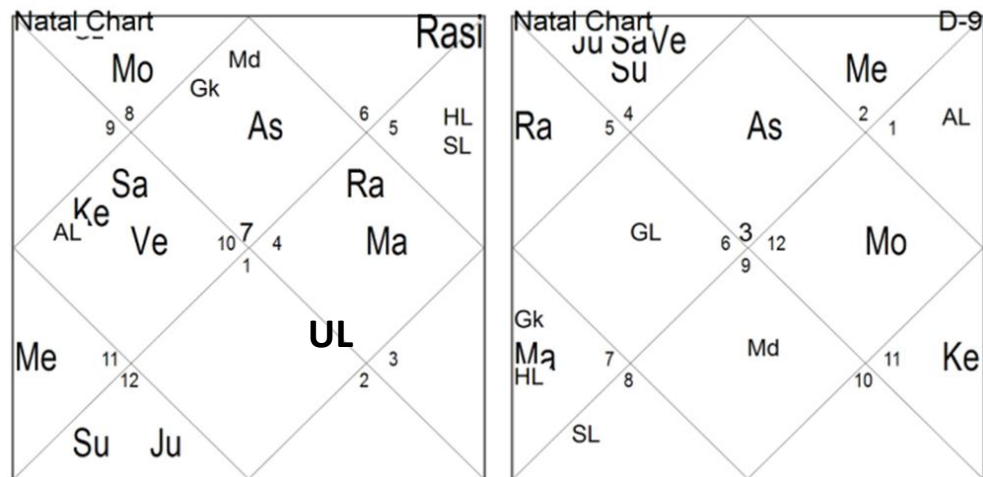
Natal Chart

Rasi

Mo

Md

Gk

As

9 8

6 5

HL

SL

Sa

Ra

AL Ke

Ve

10 7 4

1

Ma

UL

Me

11

12

3

2

Su Ju

Natal Chart

D-9

Ju Sa Ve

Su

Me

Ra

5 4

As

2 1

AL

GL

6 3 12

9

Mo

Gk

Ma

HL

7

8

Md

11

10

Ke

SL